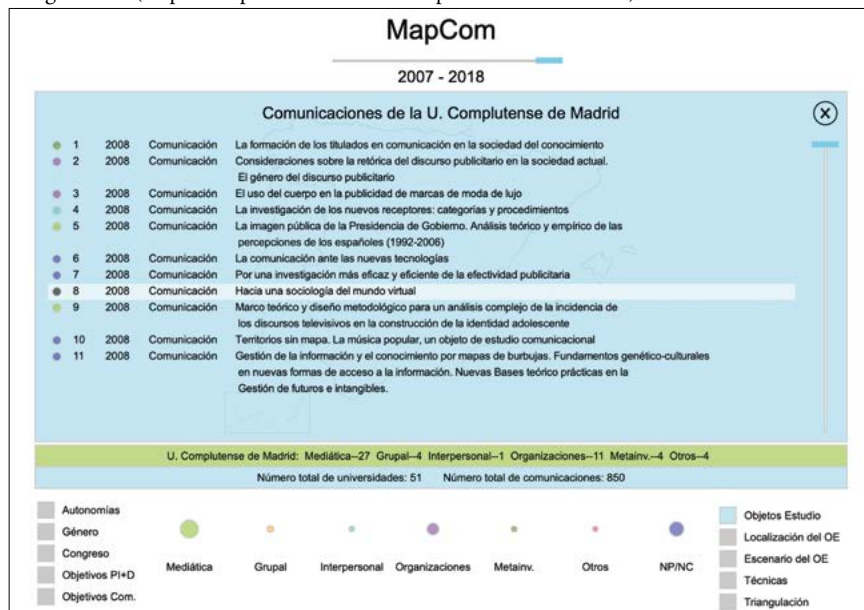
MapCom

2007 - 2018

Comunicaciones de la U. Complutense de Madrid

| | | | |
|---|---|---|---|
| 1 | 2008 | Comunicación | La formación de los titulados en comunicación en la sociedad del conocimiento |
| 2 | 2008 | Comunicación | Consideraciones sobre la retórica del discurso publicitario en la sociedad actual. El género del discurso publicitario |
| 3 | 2008 | Comunicación | El uso del cuerpo en la publicidad de marcas de moda de lujo |
| 4 | 2008 | Comunicación | La investigación de los nuevos receptores: categorías y procedimientos |
| 5 | 2008 | Comunicación | La imagen pública de la Presidencia de Gobierno. Análisis teórico y empírico de las percepciones de los españoles (1992-2006) |
| 6 | 2008 | Comunicación | La comunicación ante las nuevas tecnologías |
| 7 | 2008 | Comunicación | Por una investigación más eficaz y eficiente de la efectividad publicitaria |
| 8 | 2008 | Comunicación | Hacia una sociología del mundo virtual |
| 9 | 2008 | Comunicación | Marco teórico y diseño metodológico para un análisis complejo de la incidencia de los discursos televisivos en la construcción de la identidad adolescente |
| 10 | 2008 | Comunicación | Territorios sin mapa. La música popular, un objeto de estudio comunicacional |
| 11 | 2008 | Comunicación | Gestión de la información y el conocimiento por mapas de burbujas. Fundamentos genético-culturales en nuevas formas de acceso a la información. Nuevas Bases teórico prácticas en la Gestión de futuros e intangibles. |

U. Complutense de Madrid: Mediática--27 Grupal--4 Interpersonal--1 Organizaciones--11 Metainv.--4 Otros--4

Número total de universidades: 51 Número total de comunicaciones: 850

Autonomías
Género
Congreso
Objetivos PI+D
Objetivos Com.

Mediática Grupal Interpersonal Organizaciones Metainv. Otros NP/NC

Objetos Estudio
Localización del OE
Escenario del OE
Técnicas
Triangulación